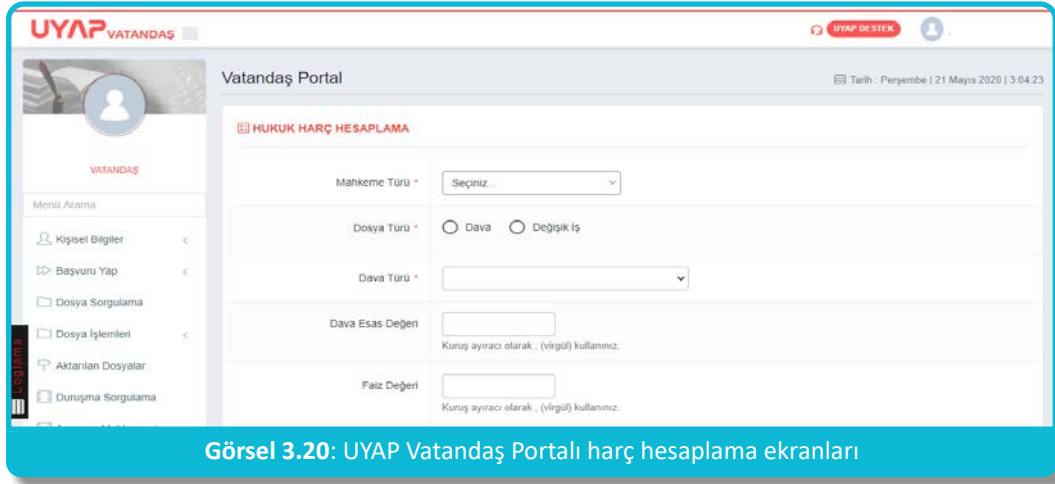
UYAP VATANDAŞ

UYAP DESTEK

VATANDAŞ

Menü Arama

Kişisel Bilgiler

Başvuru Yap

Dosya Sorgulama

Dosya İşlemleri

Aktarılan Dosyalar

Duruşma Sorgulama

Loglama

Vatandaş Portal

Tarih : Perşembe | 21 Mayıs 2020 | 3:04:23

HUKUK HARÇ HESAPLAMA

Mahkeme Türü * Seçiniz...

Dosya Türü * Dava Değişik İş

Dava Türü *

Dava Esas Değeri

Kuruş ayıracı olarak , (virgül) kullanınız.

Faiz Değeri

Kuruş ayıracı olarak , (virgül) kullanınız.

**Görsel 3.20**: UYAP Vatandaş Portalı harç hesaplama ekranları